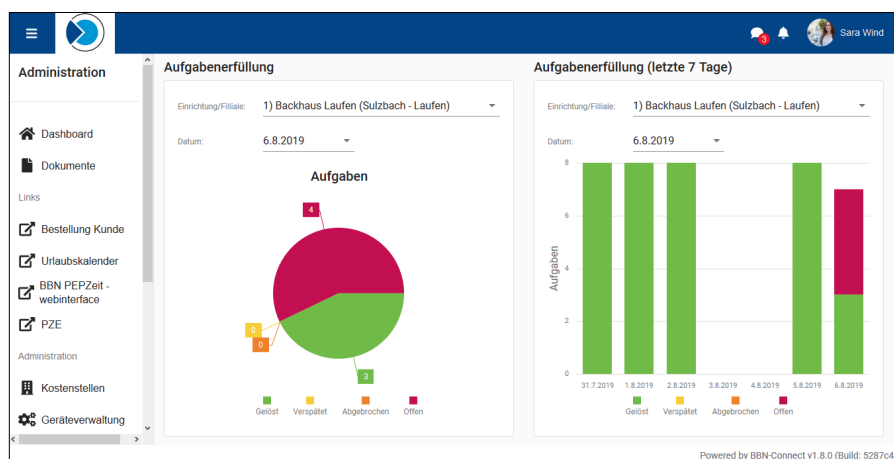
3

Sara Wind

Administration

Dashboard

Dokumente

Links

Bestellung Kunde

Urlaubskalender

BBN PEPZeit - webinterface

PZE

Administration

Kostenstellen

Geräteverwaltung

Aufgabenerfüllung

Einrichtung/Filliale: 1) Backhaus Laufen (Sulzbach - Laufen)

Datum: 6.8.2019

Aufgaben

4

0

0

3

Gelöst Verspätet Abgebrochen Offen

Aufgabenerfüllung (letzte 7 Tage)

Einrichtung/Filliale: 1) Backhaus Laufen (Sulzbach - Laufen)

Datum: 6.8.2019

Aufgaben

8

6

4

2

0

31.7.2019 1.8.2019 2.8.2019 3.8.2019 4.8.2019 5.8.2019 6.8.2019

Gelöst Verspätet Abgebrochen Offen

Powered by BBN-Connect v1.8.0 (Build: 5287c4